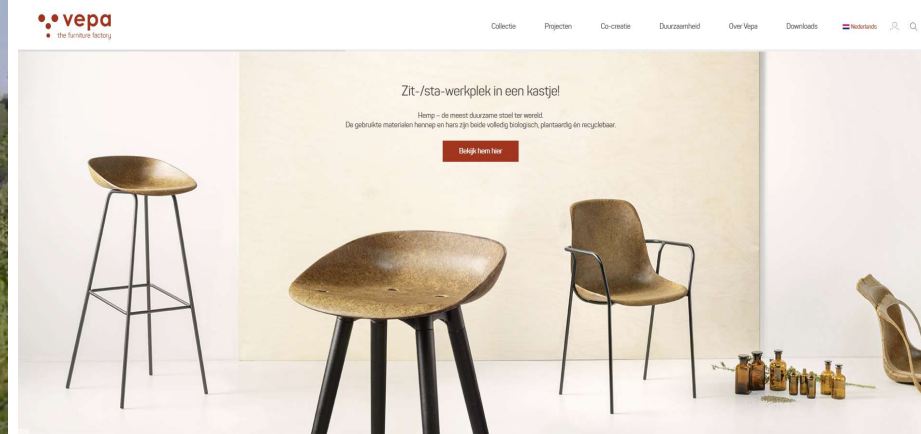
vepa
the furniture factory

Collectie Projecten Co-creatie Duurzaamheid Over Vepa Downloads Nederlands

Zit-/sta-werkplek in een kastje!

Hemp – de meest duurzame stoel ter wereld.
De gebruikte materialen hennep en hars zijn beide volledig biologisch, plantaardig én recyclebaar.

Bekijk hem hier